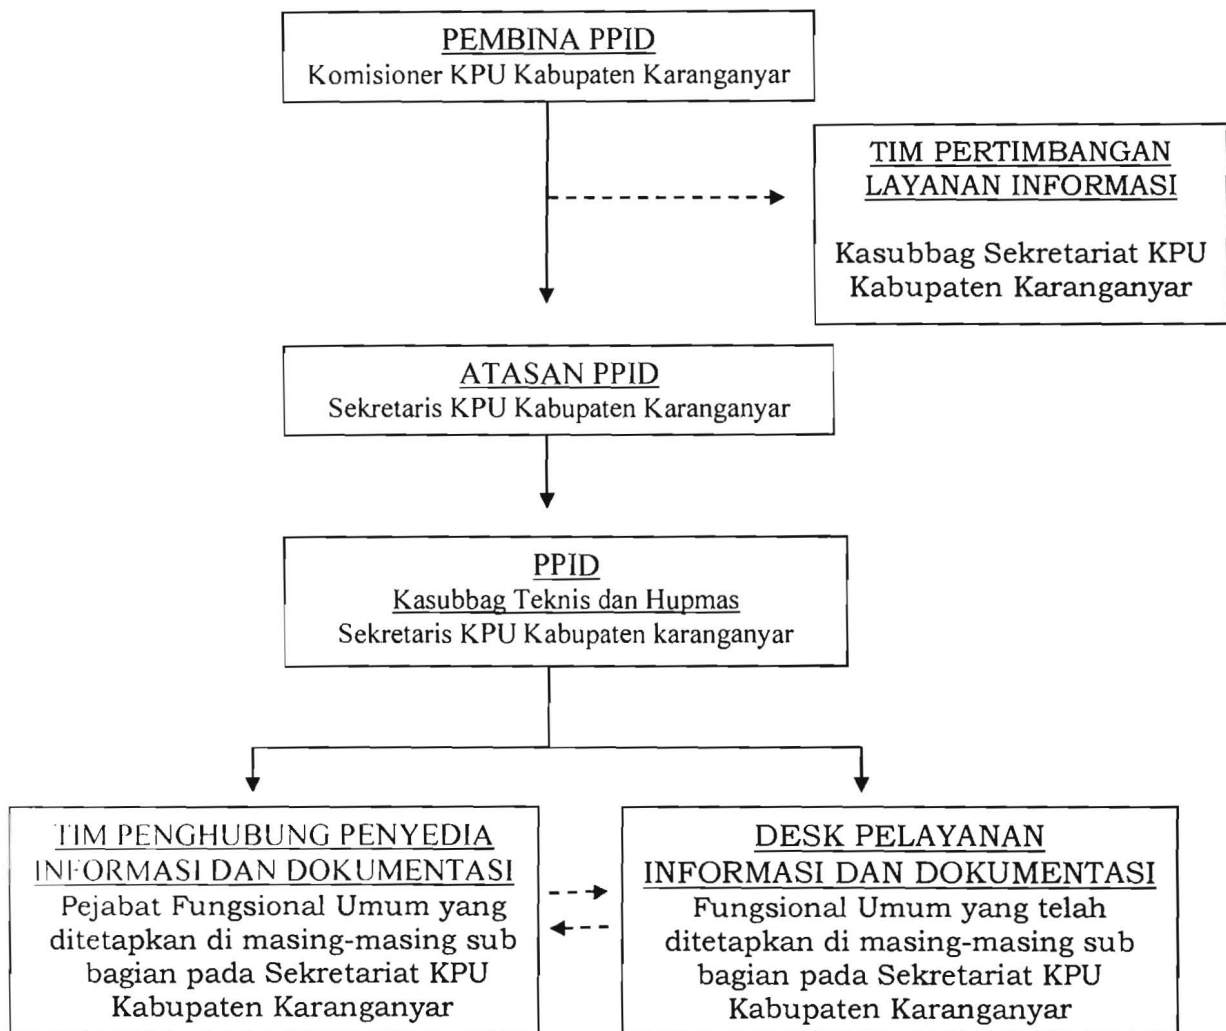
PEMBINA PPID
Komisioner KPU Kabupaten Karanganyar

TIM PERTIMBANGAN LAYANAN INFORMASI

Kasubbag Sekretariat KPU Kabupaten Karanganyar

ATASAN PPID
Sekretaris KPU Kabupaten Karanganyar

PPID
Kasubbag Teknis dan Hupmas
Sekretaris KPU Kabupaten karanganyar

TIM PENGHUBUNG PENYEDIA INFORMASI DAN DOKUMENTASI
Pejabat Fungsional Umum yang ditetapkan di masing-masing sub bagian pada Sekretariat KPU Kabupaten Karanganyar

DESK PELAYANAN INFORMASI DAN DOKUMENTASI
Fungsional Umum yang telah ditetapkan di masing-masing sub bagian pada Sekretariat KPU Kabupaten Karanganyar